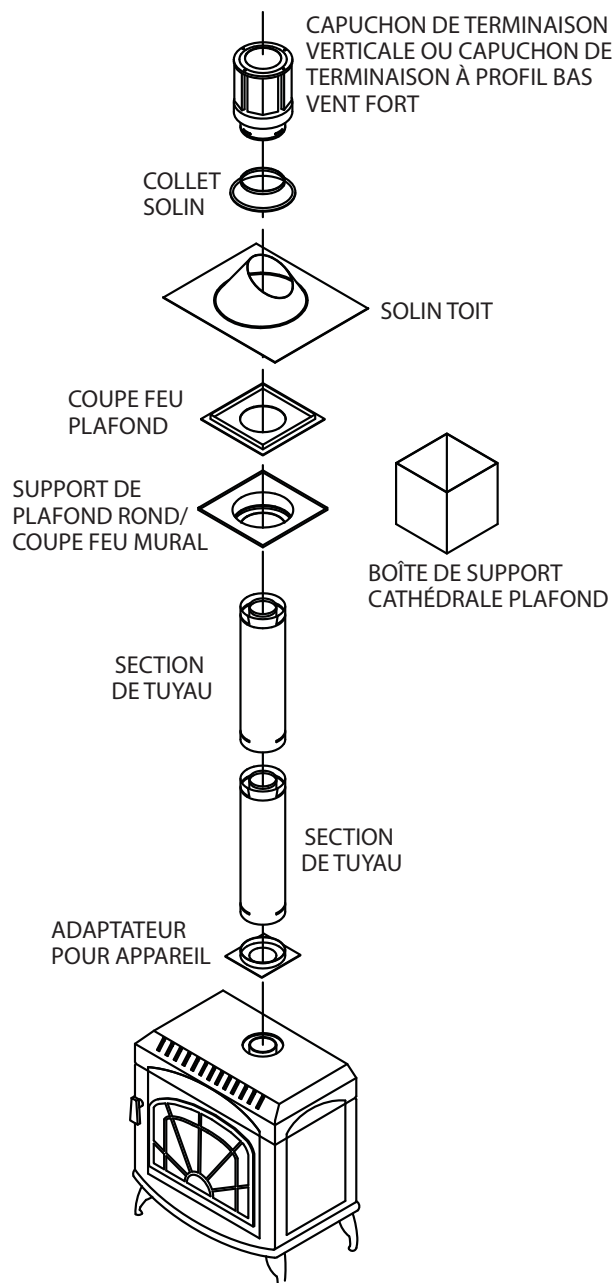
CAPUCHON DE TERMINAISON VERTICALE OU CAPUCHON DE TERMINAISON À PROFIL BAS VENT FORT

COLLET SOLIN

SOLIN TOIT

COUPE FEU PLAFOND

SUPPORT DE PLAFOND ROND/ COUPE FEU MURAL

BOÎTE DE SUPPORT CATHÉDRALE PLAFOND

SECTION DE TUYAU

SECTION DE TUYAU

ADAPTATEUR POUR APPAREIL